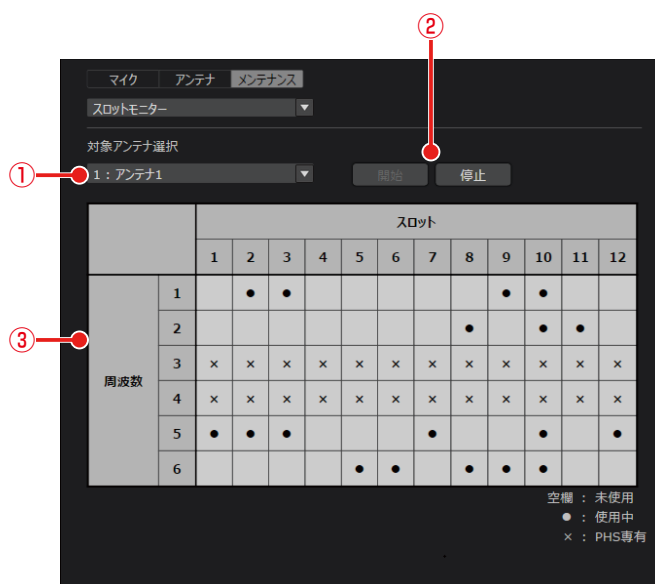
②

マイク | アンテナ | メンテナンス

スロットモニター

対象アンテナ選択

①

1：アンテナ1

開始　停止

③

| | | スロット | | | | | | | | | | | |
|---|---|---|---|---|---|---|---|---|---|---|---|---|---|
| | | 1 | 2 | 3 | 4 | 5 | 6 | 7 | 8 | 9 | 10 | 11 | 12 |
| 周波数 | 1 | | ● | ● | | | | | | ● | ● | | |
| | 2 | | | | | | | | ● | | ● | ● | |
| | 3 | × | × | × | × | × | × | × | × | × | × | × | × |
| | 4 | × | × | × | × | × | × | × | × | × | × | × | × |
| | 5 | ● | ● | ● | | | | ● | | | ● | | ● |
| | 6 | | | | | ● | ● | | ● | ● | ● | | |

空欄 ： 未使用
● ： 使用中
× ： PHS専有